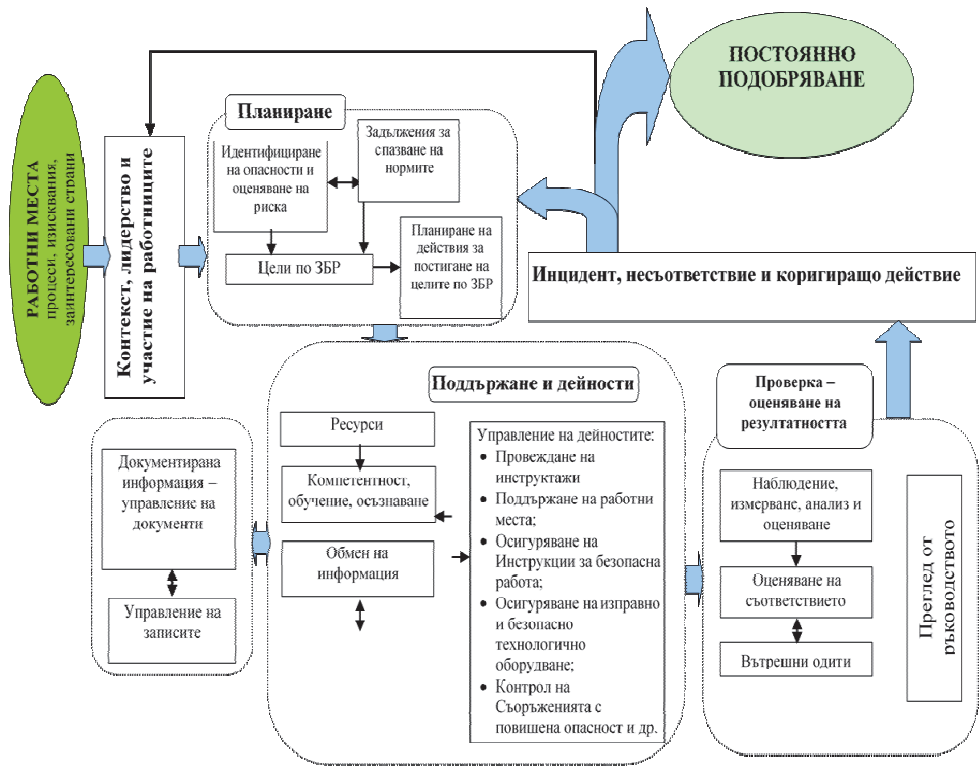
ПОСТОЯННО ПОДОБРЯВАНЕ

РАБОТНИ МЕСТА процеси, изисквания, заинтересовани страни

Контекст, лидерство и участие на работниците

Планиране

Идентифициране на опасности и оценяване на риска

Задължения за спазване на нормите

Цели по ЗБР

Планиране на действия за постигане на целите по ЗБР

Инцидент, несъответствие и коригиращо действие

Поддържане и дейности

Ресурси

Компетентност, обучение, осъзнаване

Обмен на информация

Управление на дейностите:
• Провеждане на инструктажи
• Поддържане на работни места;
• Осигуряване на Инструкции за безопасна работа;
• Осигуряване на изправно и безопасно технологично оборудване;
• Контрол на Съоръженията с повишена опасност и др.

Документирана информация – управление на документи

Управление на записите

Проверка – оценяване на резултатността

Наблюдение, измерване, анализ и оценяване

Оценяване на съответствието

Вътрешни одити

Преглед от ръководството